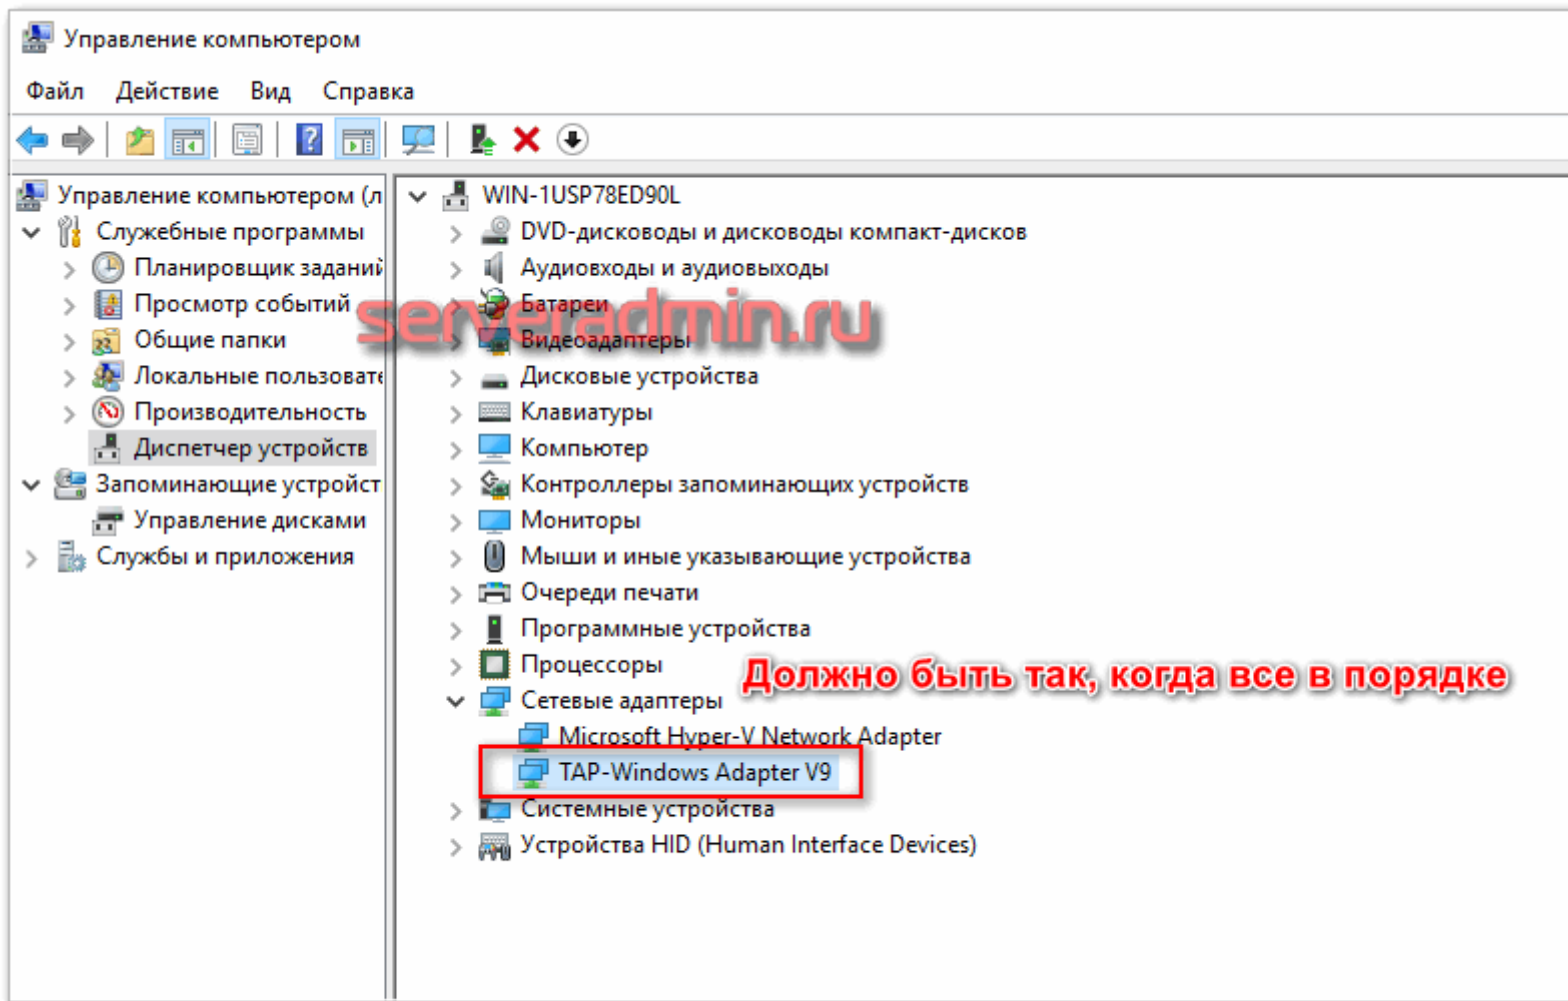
Управление компьютером

Файл Действие Вид Справка

Управление компьютером (л
Служебные программы
Планировщик заданий
Просмотр событий
Общие папки
Локальные пользовате
Производительность
Диспетчер устройств
Запоминающие устройст
Управление дисками
Службы и приложения

WIN-1USP78ED90L
DVD-дисководы и дисководы компакт-дисков
Аудиовходы и аудиовыходы
Батареи
Видеоадаптеры
Дисковые устройства
Клавиатуры
Компьютер
Контроллеры запоминающих устройств
Мониторы
Мыши и иные указывающие устройства
Очереди печати
Программные устройства
Процессоры
Сетевые адаптеры
Microsoft Hyper-V Network Adapter
TAP-Windows Adapter V9
Системные устройства
Устройства HID (Human Interface Devices)

serveradmin.ru

Должно быть так, когда все в порядке